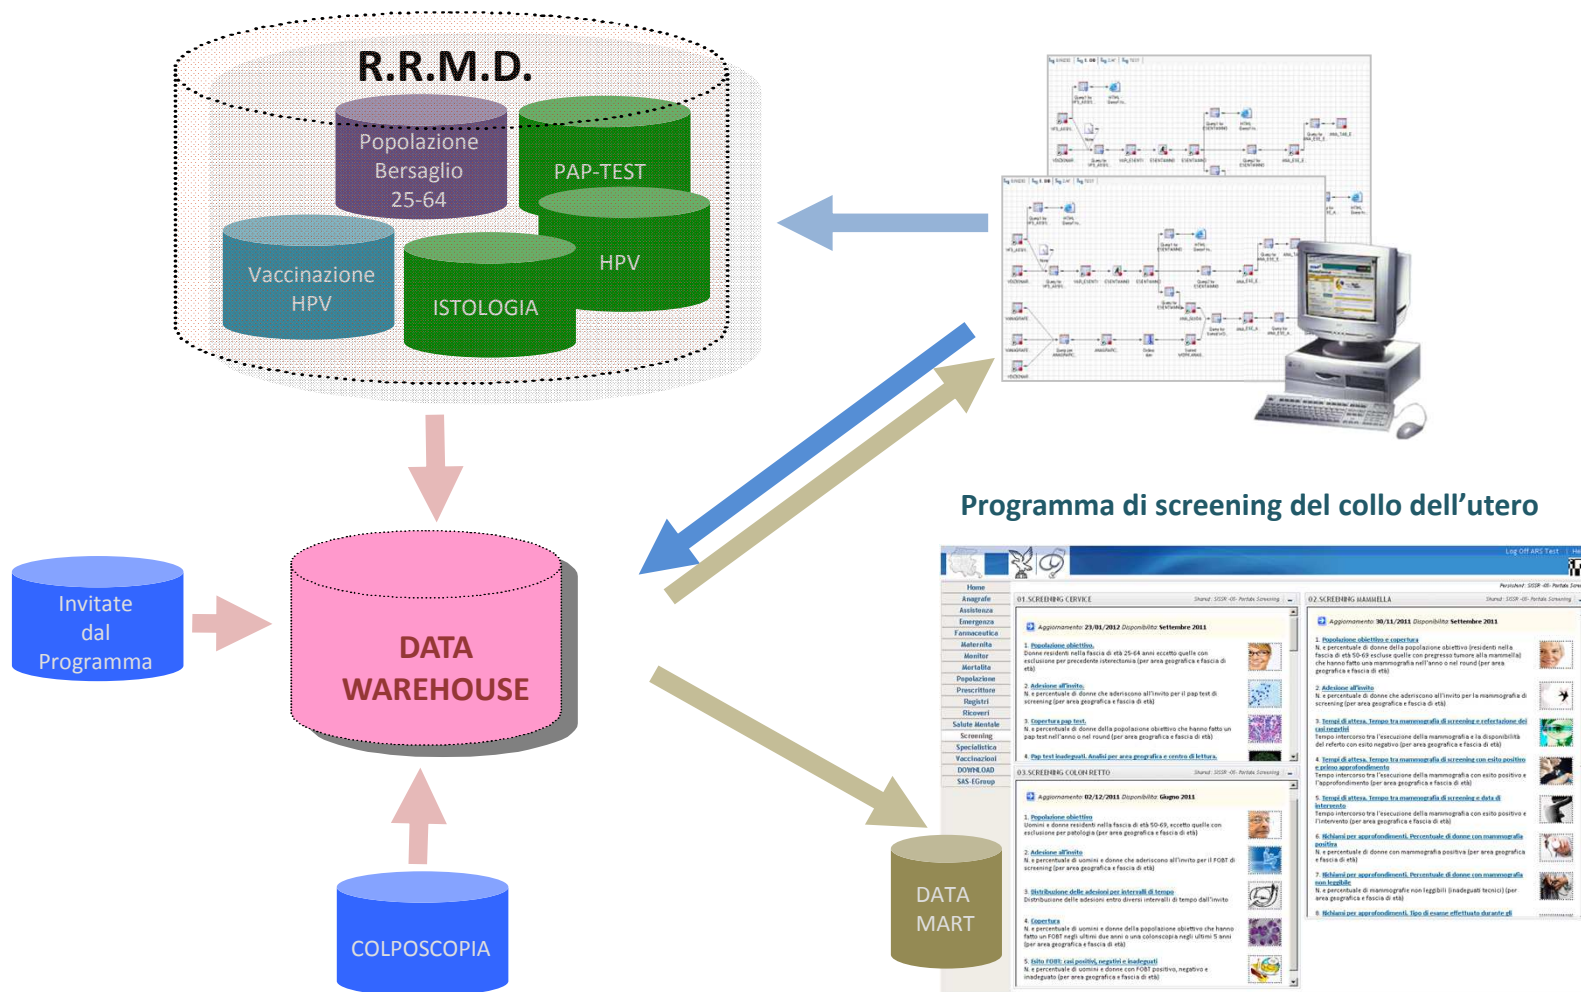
R.R.M.D.

Popolazione Bersaglio 25-64

PAP-TEST

Vaccinazione HPV

HPV

ISTOLOGIA

Invitate dal Programma

DATA WAREHOUSE

COLPOSCOPIA

DATA MART

Programma di screening del collo dell'utero

Home
Anagrafe
Assistenza
Emergenza
Farmaceutica
Maternità
Monitor
Mortalità
Popolazione
Prescrittori
Registri
Ricoveri
Salute Mentale
Screening
Specialistica
Vaccinazioni
DOWNLOAD
SAS-EGroup

01.SCREENING CERVICE

Aggiornamento 23/01/2012 Disponibilità Settembre 2011

1. Popolazione obiettivo.

2. Adesione all'invito.

3. Copertura pap test.

4. Pap test inadeguati. Analisi per area geografica e centro di lettura.

03.SCREENING COLON RETTO

Aggiornamento 02/12/2011 Disponibilità Giugno 2011

1. Popolazione obiettivo

2. Adesione all'invito

3. Distribuzione delle adesioni per intervalli di tempo

4. Copertura

5. Esito FOBT: casi positivi, negativi e inadeguati

02.SCREENING MAMMELLA

Aggiornamento 30/11/2011 Disponibilità Settembre 2011

1. Popolazione obiettivo e copertura

2. Adesione all'invito

3. Tempi di attesa.

4. Tempi di attesa.

5. Tempi di attesa.

6. Richiami per approfondimenti.

7. Richiami per approfondimenti.

8. Richiami per approfondimenti.